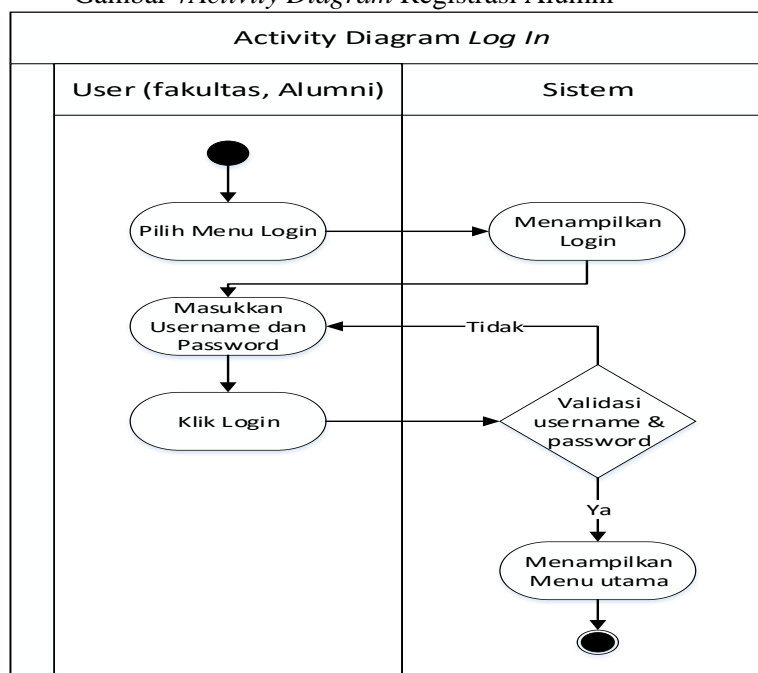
Gambar *Activity Diagram* Registrasi Alumni

Activity Diagram *Log In*

User (fakultas, Alumni)

Sistem

Pilih Menu Login

Menampilkan Login

Masukkan Username dan Password

Tidak

Klik Login

Validasi username & password

Ya

Menampilkan Menu utama